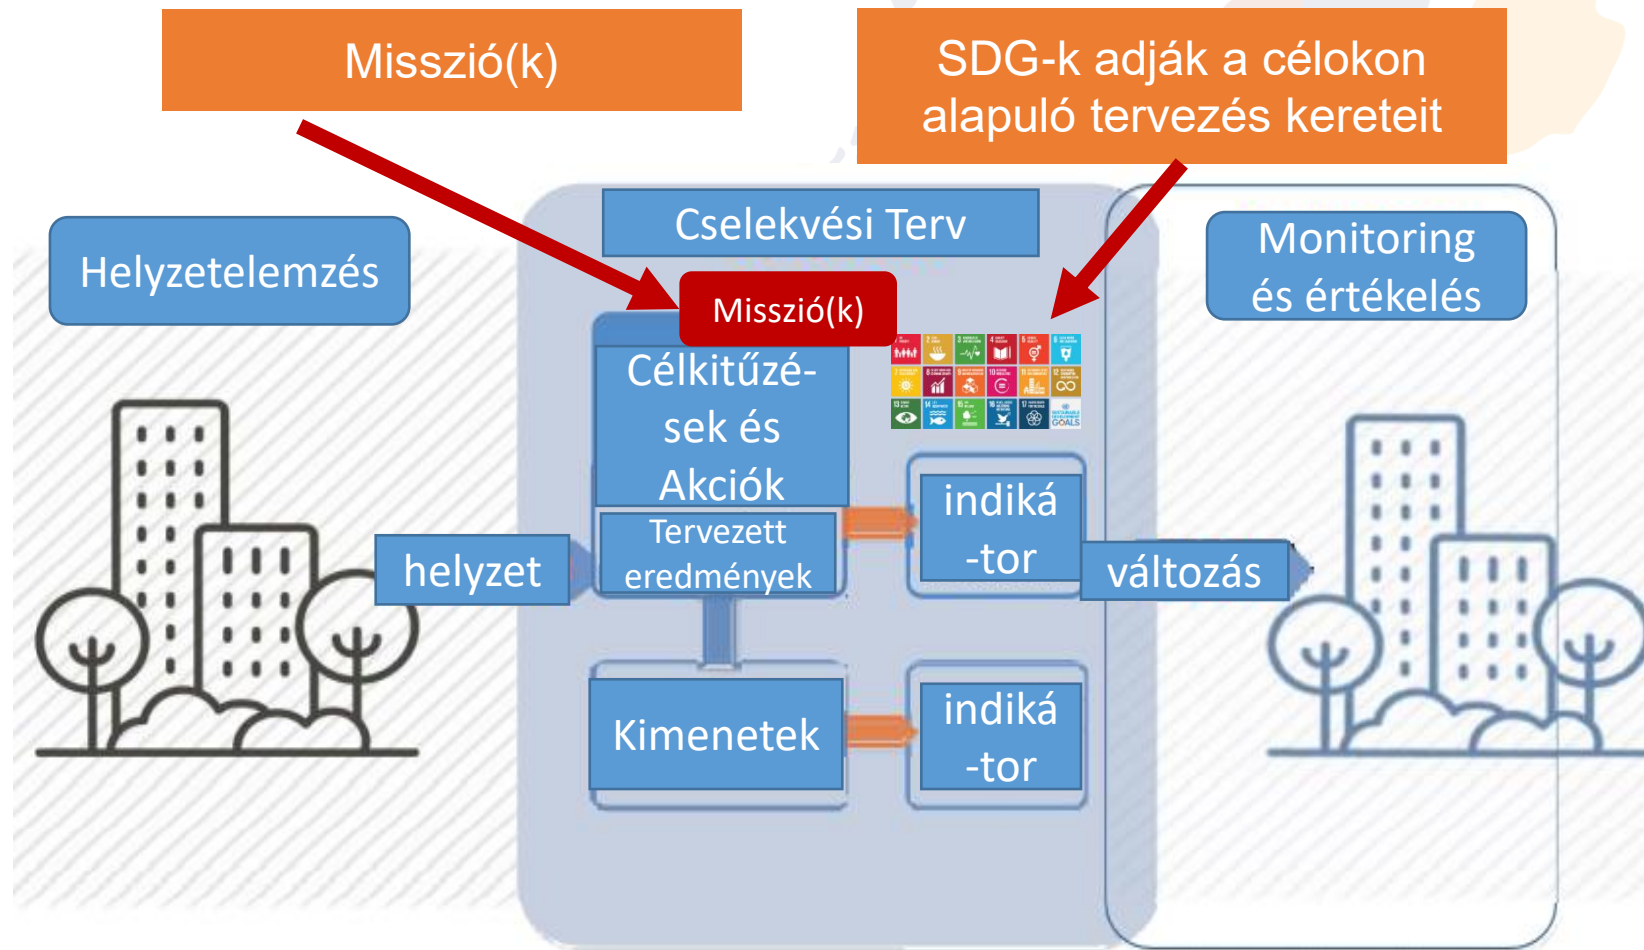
Misszió(k)

SDG-k adják a célokon alapuló tervezés kereteit

Helyzetelemzés

Cselekvési Terv

Monitoring és értékelés

Misszió(k)

Célkitűzé-sek és Akciók

Tervezett eredmények

helyzet

indiká-tor

változás

Kimenetek

indiká-tor